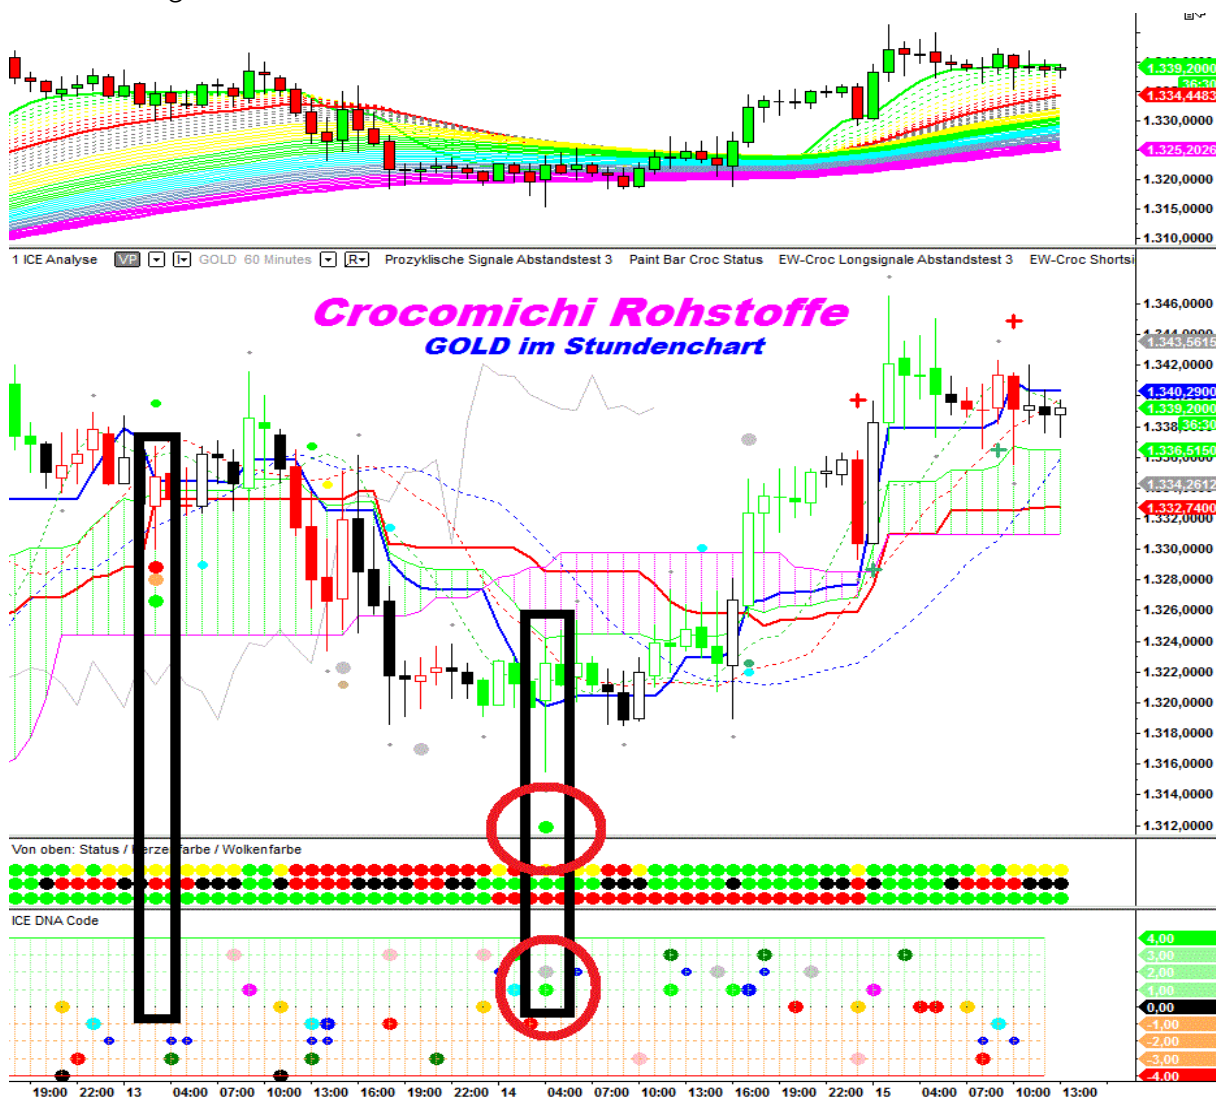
1.339,2000
1.334,4483
1.330,0000
1.325,2026
1.320,0000
1.315,0000
1.310,0000

1 ICE Analyse VP GOLD 60 Minutes R Prozyklische Signale Abstandstest 3 Paint Bar Croc Status EW-Croc Longsignale Abstandstest 3 EW-Croc Shortsi

Crocomichi Rohstoffe
GOLD im Stundenchart

1.346,0000
1.343,5615
1.342,0000
1.340,2900
1.339,2000
1.338
1.336,5150
1.334,2612
1.332,7400
1.330,0000
1.328,0000
1.326,0000
1.324,0000
1.322,0000
1.320,0000
1.318,0000
1.316,0000
1.314,0000
1.312,0000

Von oben: Status / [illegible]farbe / Wolkenfarbe

ICE DNA Code

4,00
3,00
2,00
1,00
0,00
-1,00
-2,00
-3,00
-4,00

19:00 22:00 13 04:00 07:00 10:00 13:00 16:00 19:00 22:00 14 04:00 07:00 10:00 13:00 16:00 19:00 22:00 15 04:00 07:00 10:00 13:00